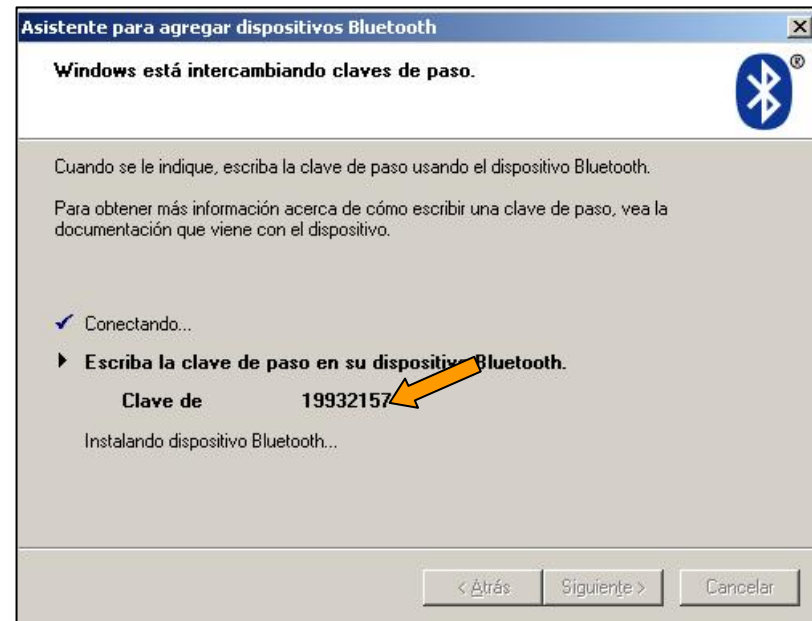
Asistente para agregar dispositivos Bluetooth

Windows está intercambiando claves de paso.

Cuando se le indique, escriba la clave de paso usando el dispositivo Bluetooth.

Para obtener más información acerca de cómo escribir una clave de paso, vea la documentación que viene con el dispositivo.

✓ Conectando...

▸ Escriba la clave de paso en su dispositi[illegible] Bluetooth.

Clave de 19932157

Instalando dispositivo Bluetooth...

< Atrás Siguiente > Cancelar